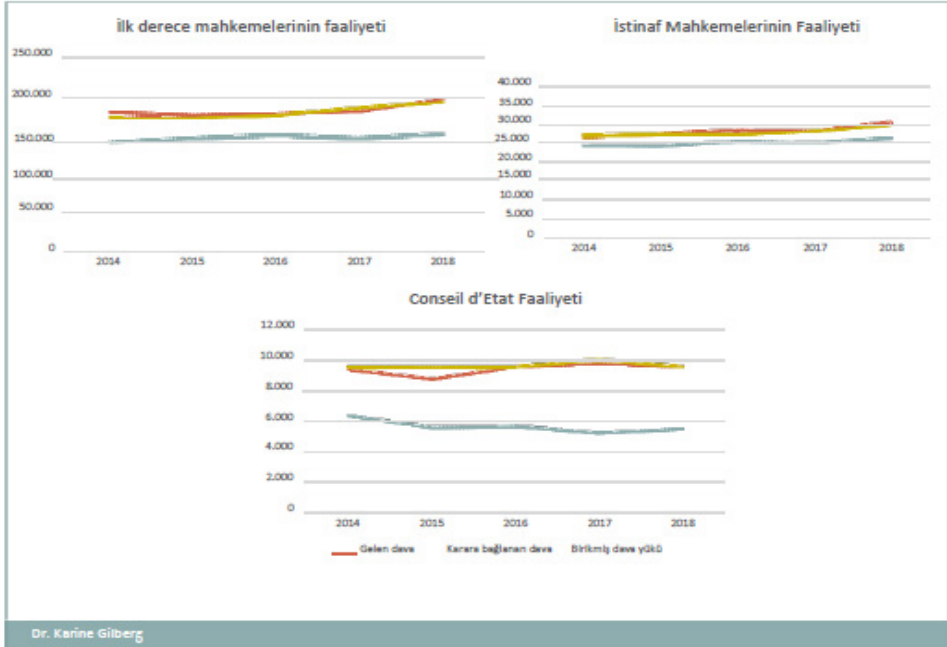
İlk derece mahkemelerinin faaliyeti

250.000
200.000
150.000
100.000
50.000
0

2014 2015 2016 2017 2018

İstinaf Mahkemelerinin Faaliyeti

40.000
35.000
30.000
25.000
20.000
15.000
10.000
5.000
0

2014 2015 2016 2017 2018

Conseil d'Etat Faaliyeti

12.000
10.000
8.000
6.000
4.000
2.000
0

2014 2015 2016 2017 2018

Gelen dava Karara bağlanan dava Birikmiş dava yükü

Dr. Karine Gilberg